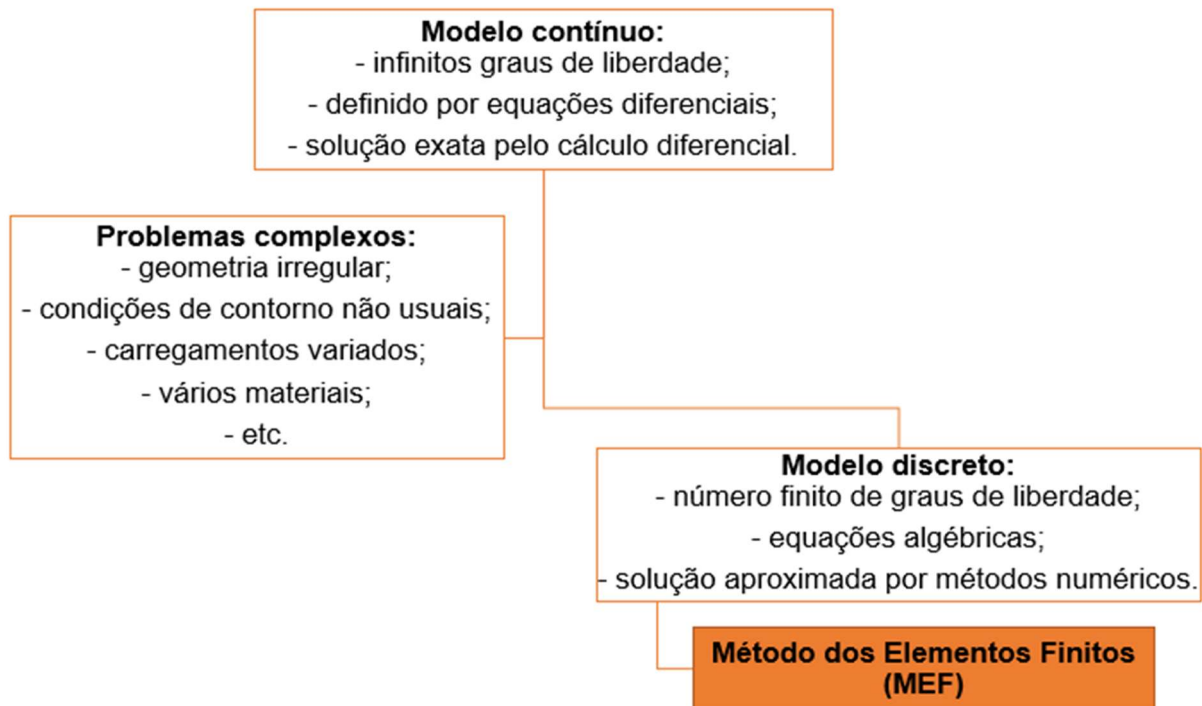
**Modelo contínuo:**
- infinitos graus de liberdade;
- definido por equações diferenciais;
- solução exata pelo cálculo diferencial.

**Problemas complexos:**
- geometria irregular;
- condições de contorno não usuais;
- carregamentos variados;
- vários materiais;
- etc.

**Modelo discreto:**
- número finito de graus de liberdade;
- equações algébricas;
- solução aproximada por métodos numéricos.

**Método dos Elementos Finitos (MEF)**